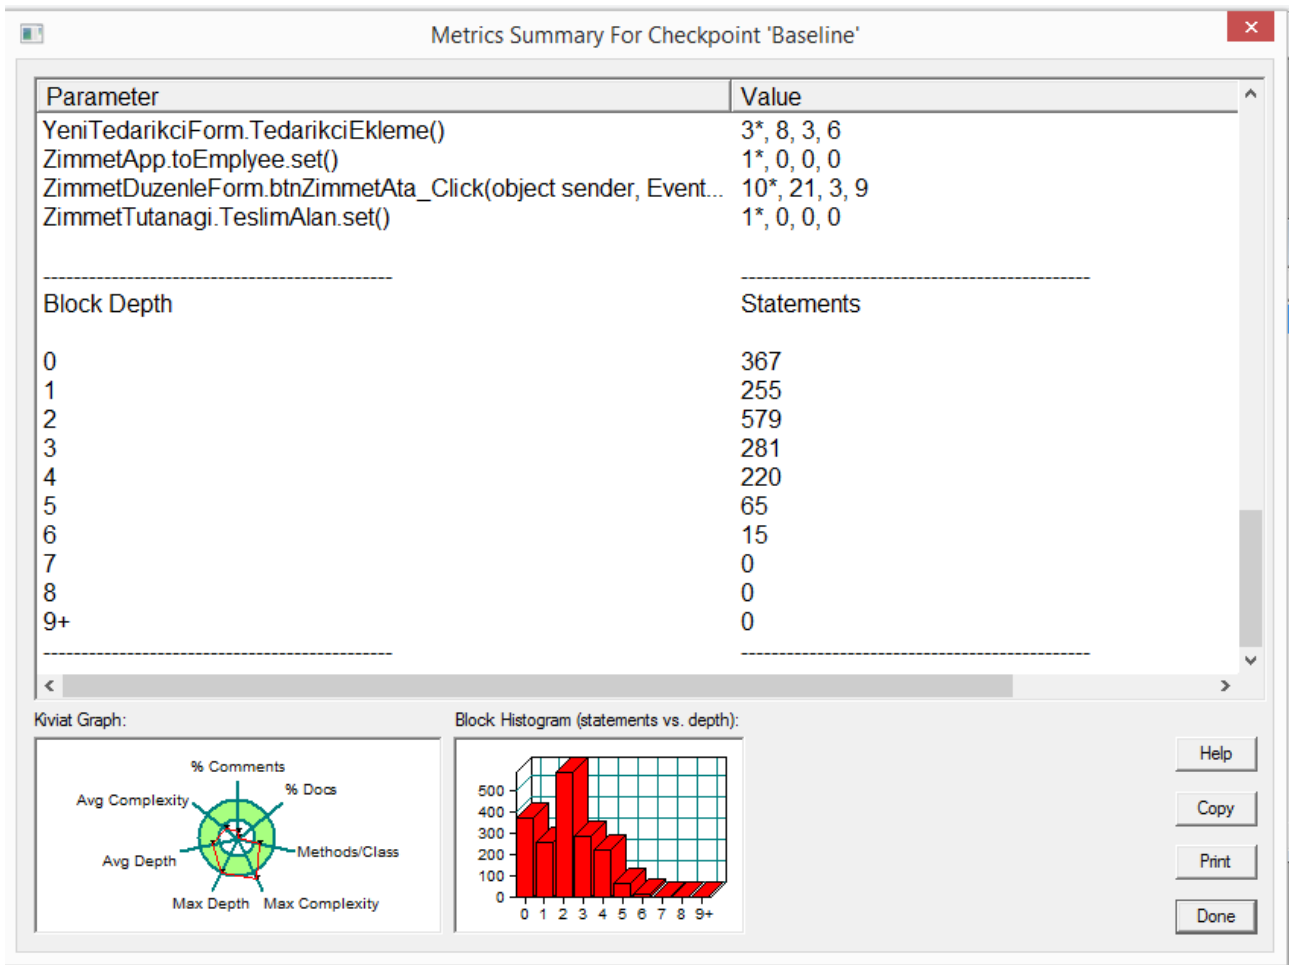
Metrics Summary For Checkpoint 'Baseline'

| Parameter | Value |
|---|---|
| YeniTedarikciForm.TedarikciEkleme() | 3*, 8, 3, 6 |
| ZimmetApp.toEmplyee.set() | 1*, 0, 0, 0 |
| ZimmetDuzenleForm.btnZimmetAta_Click(object sender, Event... | 10*, 21, 3, 9 |
| ZimmetTutanagi.TeslimAlan.set() | 1*, 0, 0, 0 |
| ---------------------------------------------- | ---------------------------------------------- |
| Block Depth | Statements |
| 0 | 367 |
| 1 | 255 |
| 2 | 579 |
| 3 | 281 |
| 4 | 220 |
| 5 | 65 |
| 6 | 15 |
| 7 | 0 |
| 8 | 0 |
| 9+ | 0 |
| ---------------------------------------------- | ---------------------------------------------- |

Kiviat Graph:

% Comments
% Docs
Avg Complexity
Methods/Class
Avg Depth
Max Depth
Max Complexity

Block Histogram (statements vs. depth):

500
400
300
200
100
0
0 1 2 3 4 5 6 7 8 9+

Help
Copy
Print
Done